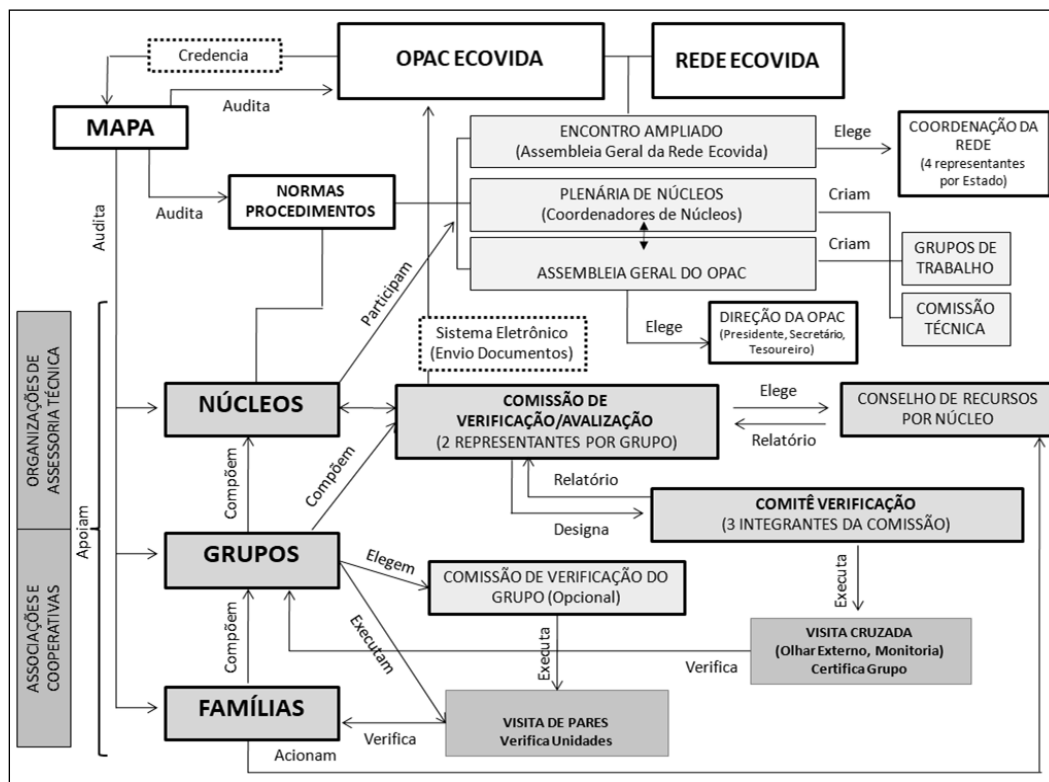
Credencia

OPAC ECOVIDA

REDE ECOVIDA

MAPA

Audita

ENCONTRO AMPLIADO
(Assembleia Geral da Rede Ecovida)

Elege

COORDENAÇÃO DA REDE
(4 representantes por Estado)

Audita

NORMAS
PROCEDIMENTOS

PLENÁRIA DE NÚCLEOS
(Coordenadores de Núcleos)

Criam

Audita

Criam

GRUPOS DE TRABALHO

ASSEMBLEIA GERAL DO OPAC

COMISSÃO TÉCNICA

Participam

Elege

DIREÇÃO DA OPAC
(Presidente, Secretário, Tesoureiro)

Sistema Eletrônico
(Envio Documentos)

ORGANIZAÇÕES DE ASSESSORIA TÉCNICA

NÚCLEOS

COMISSÃO DE VERIFICAÇÃO/AVALIZAÇÃO
(2 REPRESENTANTES POR GRUPO)

Elege

CONSELHO DE RECURSOS POR NÚCLEO

Relatório

Compõem

Compõem

Relatório

COMITÊ VERIFICAÇÃO
(3 INTEGRANTES DA COMISSÃO)

Designa

Apoiam

ASSOCIAÇÕES E COOPERATIVAS

GRUPOS

Elegem

COMISSÃO DE VERIFICAÇÃO DO GRUPO (Opcional)

Executa

Executam

Compõem

VISITA CRUZADA
(Olhar Externo, Monitoria)
Certifica Grupo

Executa

Verifica

FAMÍLIAS

VISITA DE PARES
Verifica Unidades

Verifica

Acionam